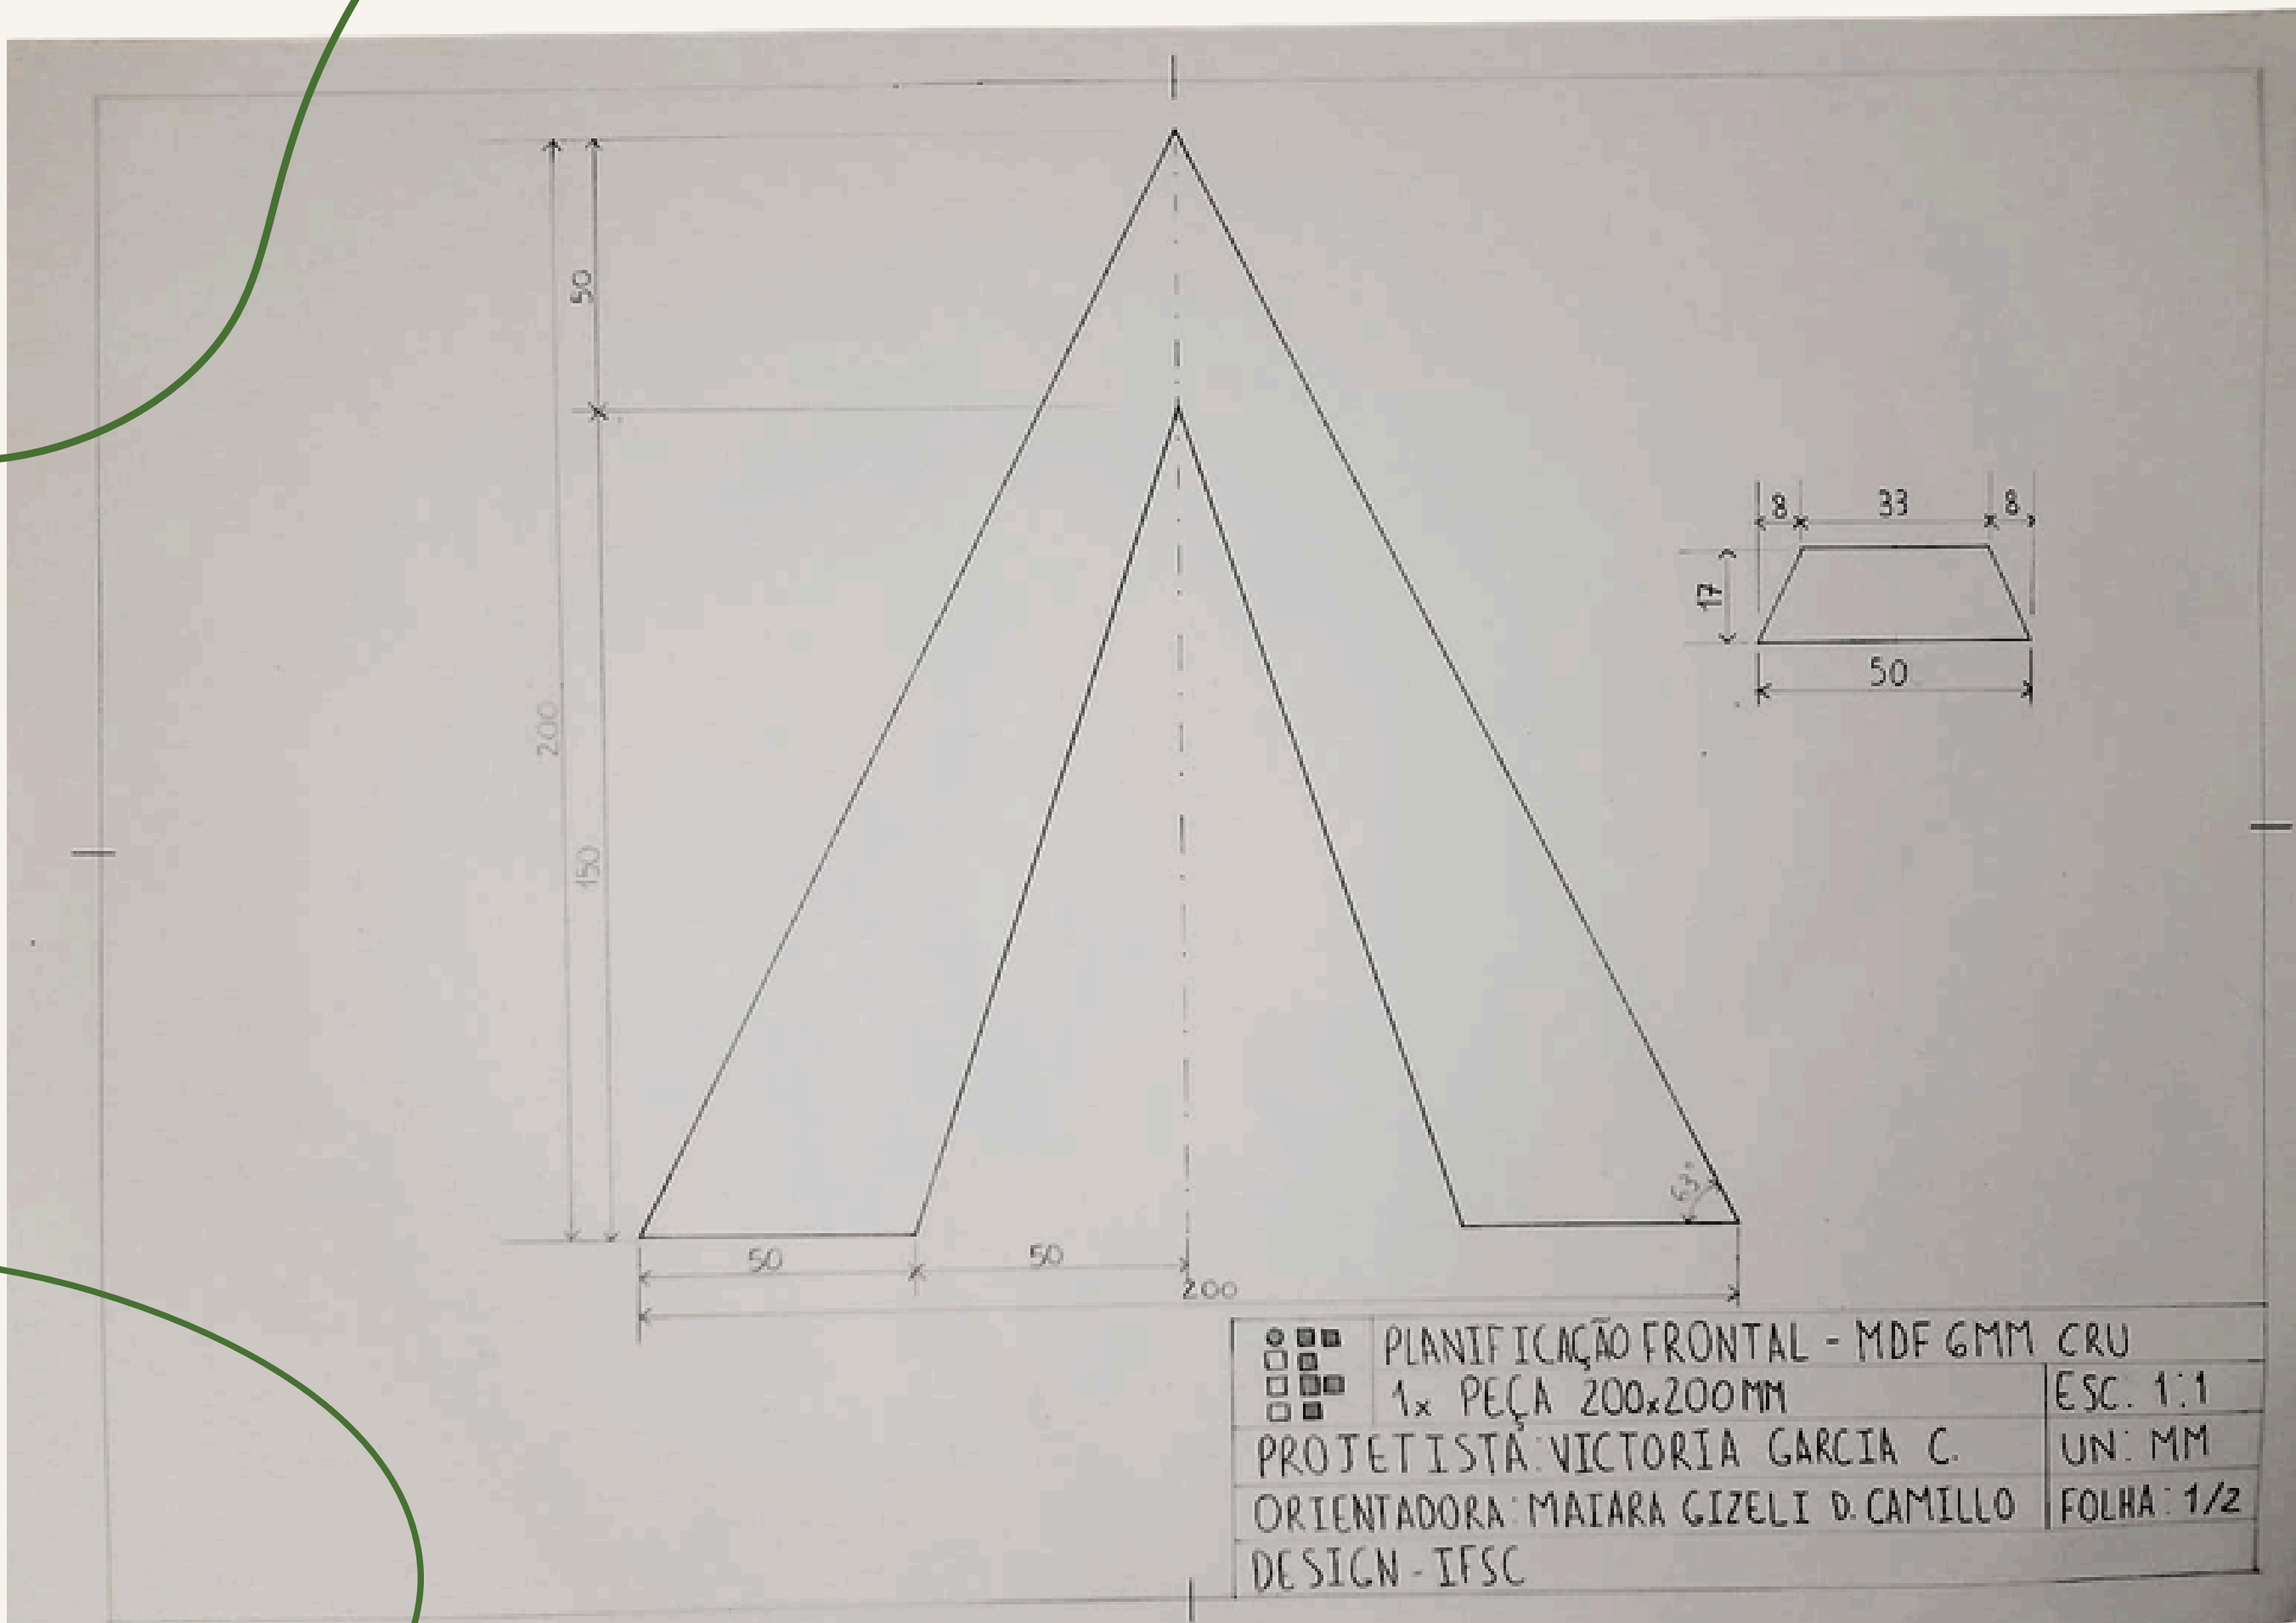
50
200
150
8
33
8
17
50
63°
50
50
200

PLANIFICAÇÃO FRONTAL - MDF 6MM CRU
1x PEÇA 200x200MM
ESC. 1:1
PROJETISTA: VICTORIA GARCIA C.
UN: MM
ORIENTADORA: MAIARA GIZELI D. CAMILLO
FOLHA: 1/2
DESIGN - IFSC